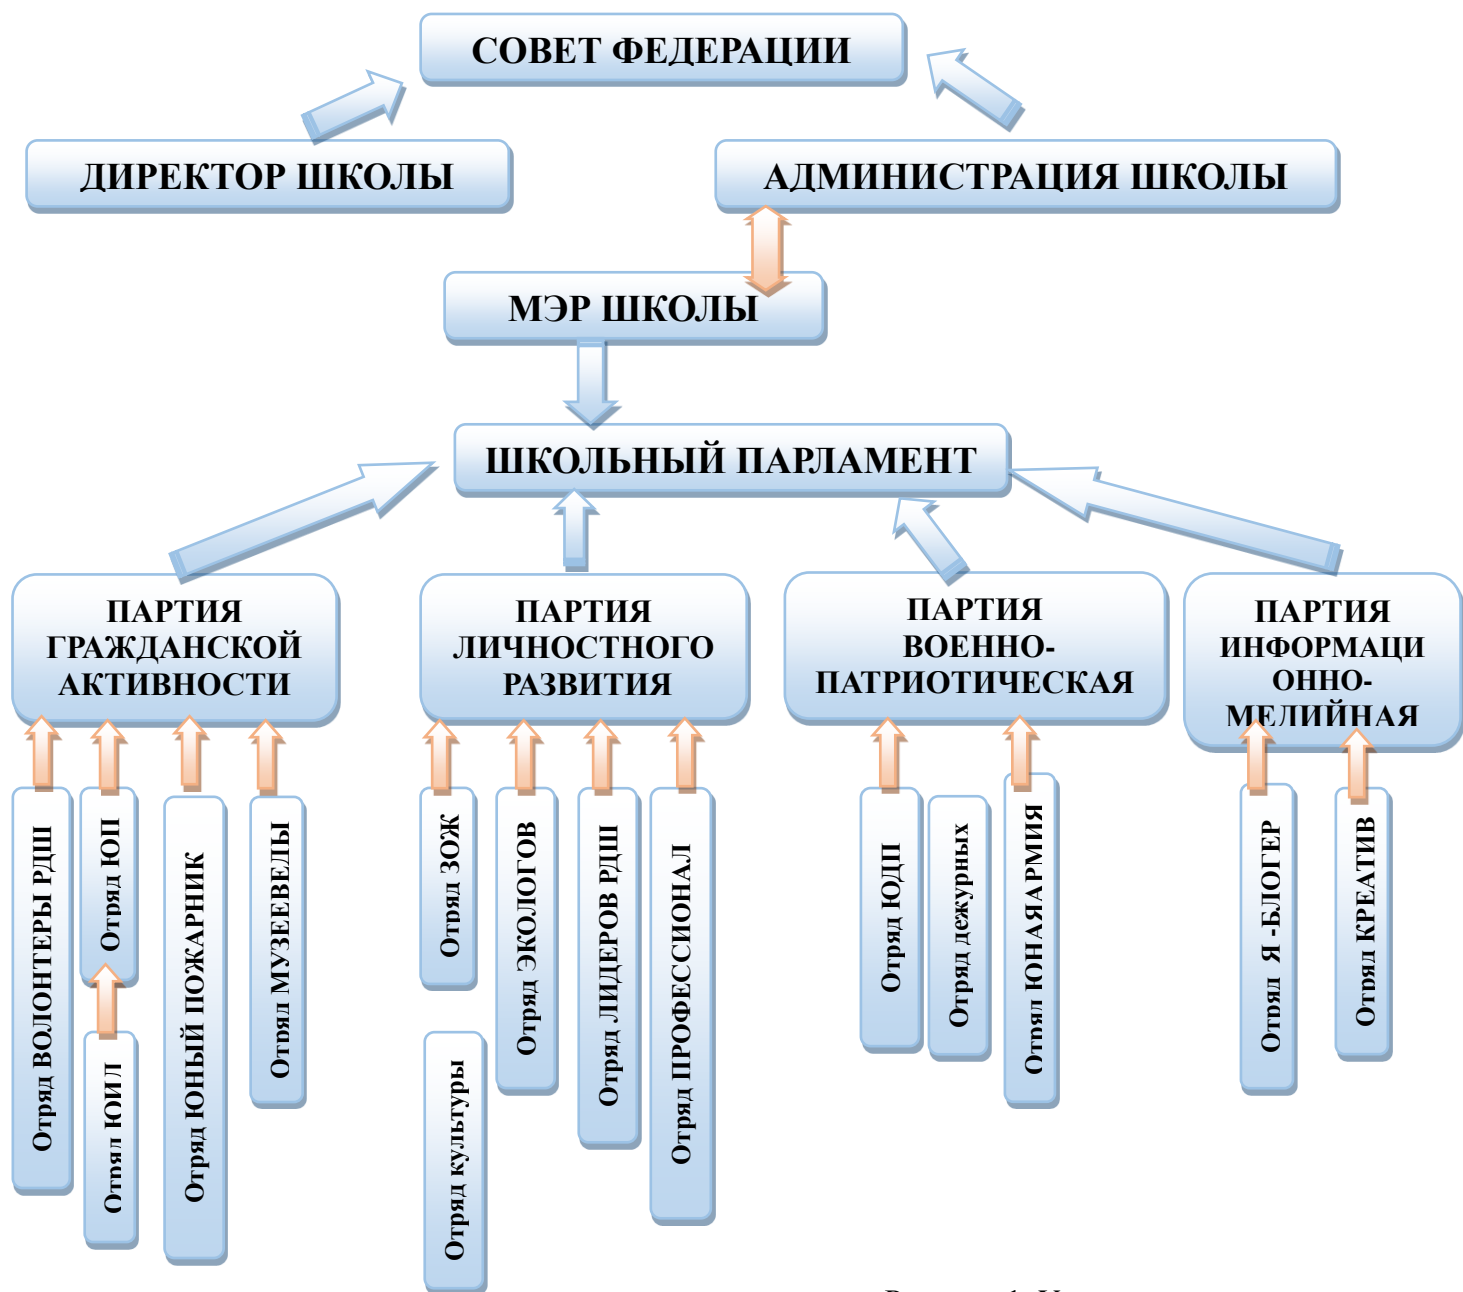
СОВЕТ ФЕДЕРАЦИИ

ДИРЕКТОР ШКОЛЫ

АДМИНИСТРАЦИЯ ШКОЛЫ

МЭР ШКОЛЫ

ШКОЛЬНЫЙ ПАРЛАМЕНТ

ПАРТИЯ ГРАЖДАНСКОЙ АКТИВНОСТИ

ПАРТИЯ ЛИЧНОСТНОГО РАЗВИТИЯ

ПАРТИЯ ВОЕННО-ПАТРИОТИЧЕСКАЯ

ПАРТИЯ ИНФОРМАЦИОННО-МЕДИЙНАЯ

Отряд ВОЛОНТЕРЫ РДШ

Отряд ЮП

Отрял ЮИЛ

Отряд ЮНЫЙ ПОЖАРНИК

Отрял МУЗЕЕВЕДЫ

Отряд ЗОЖ

Отряд культуры

Отряд ЭКОЛОГОВ

Отряд ЛИДЕРОВ РДШ

Отряд ПРОФЕССИОНАЛ

Отряд ЮДП

Отряд дежурных

Отрял ЮНАЯАРМИЯ

Отрял Я -БЛОГЕР

Отрял КРЕАТИВ

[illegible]